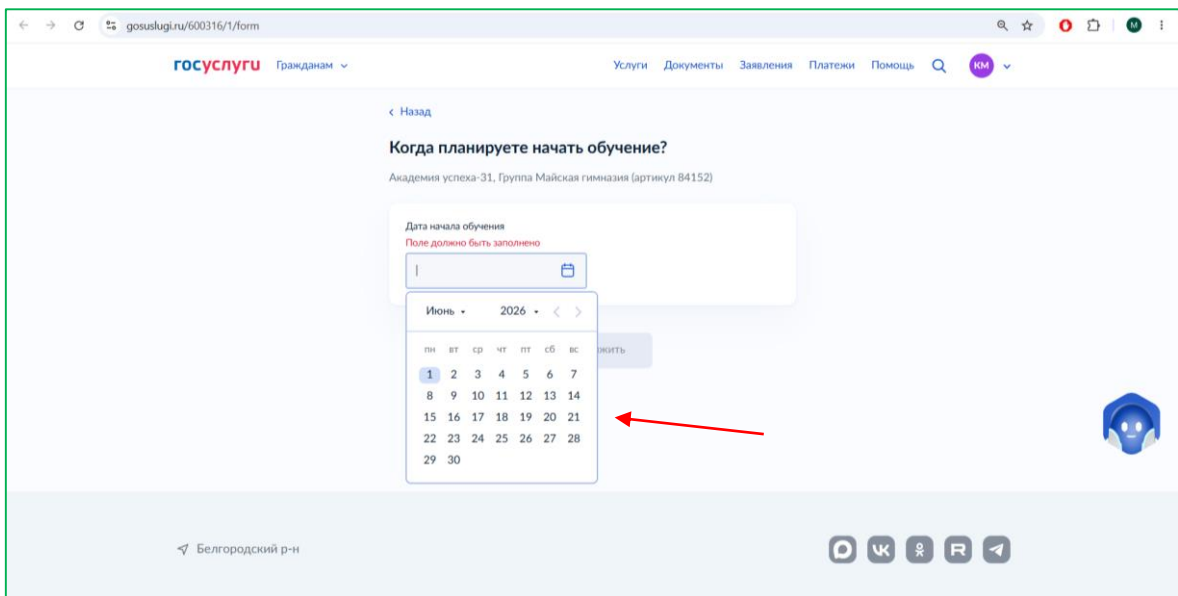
gosuslugi.ru/600316/1/form

госуслуги Гражданам

Услуги Документы Заявления Платежи Помощь КМ

‹ Назад

Когда планируете начать обучение?

Академия успеха-31, Группа Майская гимназия (артикул 84152)

Дата начала обучения
Поле должно быть заполнено

Июнь 2026

| пн | вт | ср | чт | пт | сб | вс |
|---|---|---|---|---|---|---|
| 1 | 2 | 3 | 4 | 5 | 6 | 7 |
| 8 | 9 | 10 | 11 | 12 | 13 | 14 |
| 15 | 16 | 17 | 18 | 19 | 20 | 21 |
| 22 | 23 | 24 | 25 | 26 | 27 | 28 |
| 29 | 30 | | | | | |

жить

Белгородский р-н